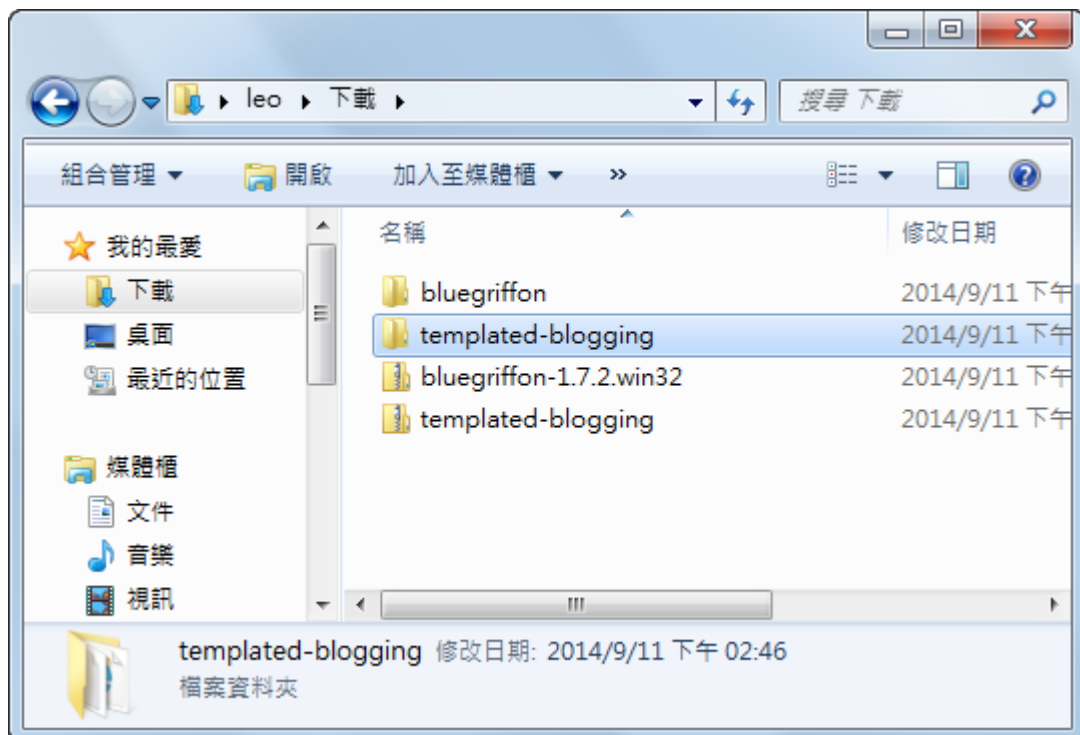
leo ▸ 下載 ▸

搜尋 下載

組合管理 ▾ 開啟 加入至媒體櫃 ▾ »

我的最愛
下載
桌面
最近的位置

媒體櫃
文件
音樂
視訊

| 名稱 | 修改日期 |
|---|---|
| bluegriffon | 2014/9/11 下午 |
| templated-blogging | 2014/9/11 下午 |
| bluegriffon-1.7.2.win32 | 2014/9/11 下午 |
| templated-blogging | 2014/9/11 下午 |

templated-blogging 修改日期: 2014/9/11 下午 02:46
檔案資料夾